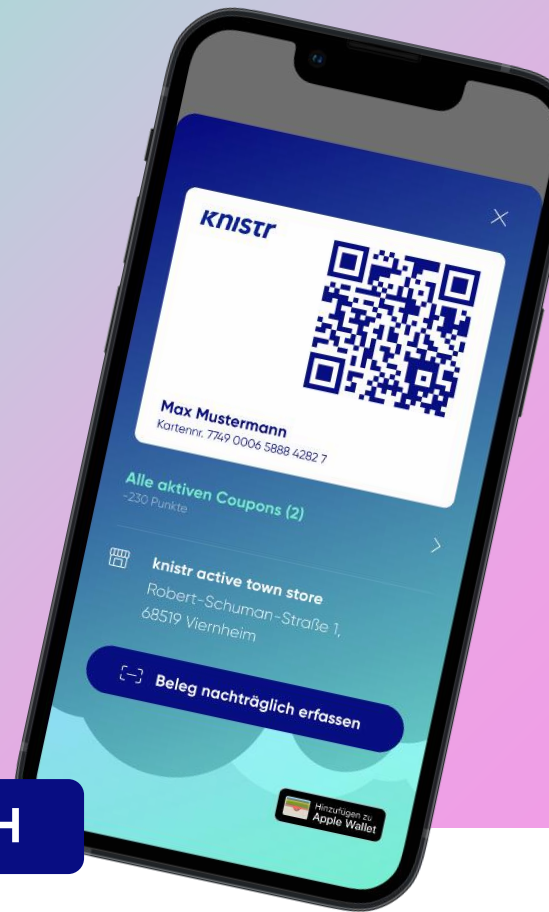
knistr

Max Mustermann
Kartennr. 7749 0006 5888 4282 7

Alle aktiven Coupons (2)
-230 Punkte

knistr active town store
Robert-Schuman-Straße 1,
68519 Viernheim

Beleg nachträglich erfassen

Hinzufügen zu
Apple Wallet

H